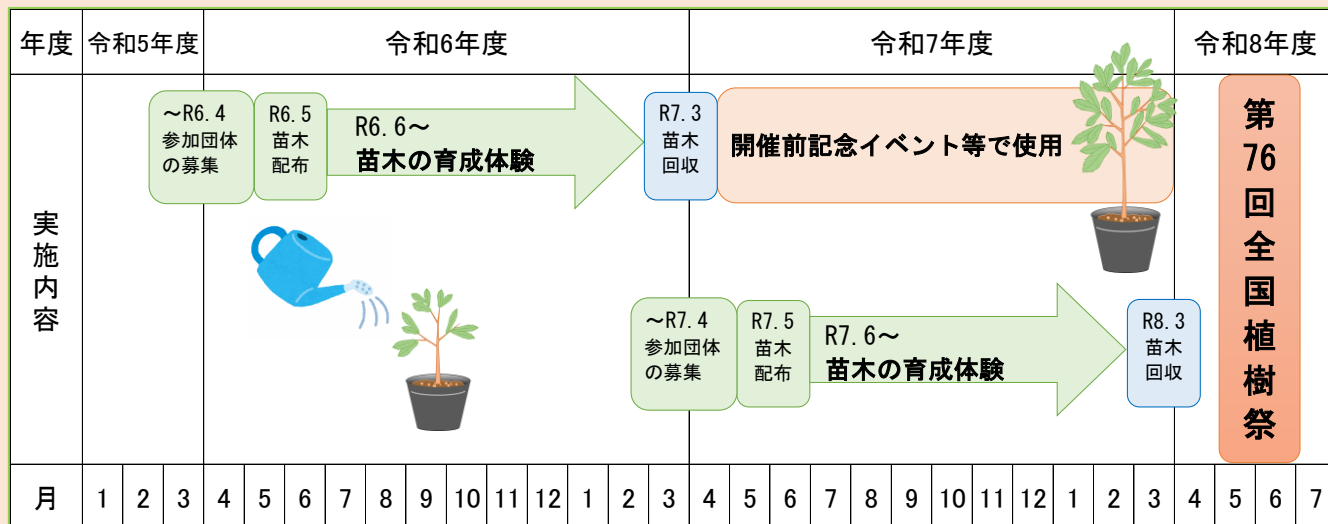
| 年度 | 令和5年度 | 令和6年度 | 令和7年度 | 令和8年度 |
|---|---|---|---|---|

実施内容

～R6.4
参加団体の募集

R6.5
苗木配布

R6.6～
苗木の育成体験

R7.3
苗木回収

開催前記念イベント等で使用

～R7.4
参加団体の募集

R7.5
苗木配布

R7.6～
苗木の育成体験

R8.3
苗木回収

第76回全国植樹祭

| 月 | 1 | 2 | 3 | 4 | 5 | 6 | 7 | 8 | 9 | 10 | 11 | 12 | 1 | 2 | 3 | 4 | 5 | 6 | 7 | 8 | 9 | 10 | 11 | 12 | 1 | 2 | 3 | 4 | 5 | 6 | 7 |
|---|---|---|---|---|---|---|---|---|---|---|---|---|---|---|---|---|---|---|---|---|---|---|---|---|---|---|---|---|---|---|---|